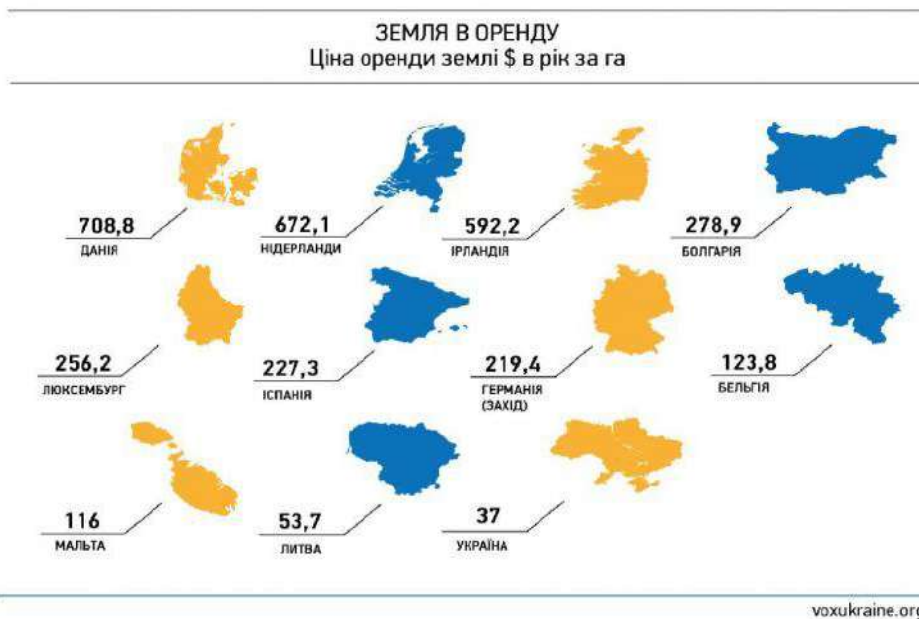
ЗЕМЛЯ В ОРЕНДУ
Ціна оренди землі $ в рік за га

708,8
ДАНІЯ

672,1
НІДЕРЛАНДИ

592,2
ІРЛАНДІЯ

278,9
БОЛГАРІЯ

256,2
ЛЮКСЕМБУРГ

227,3
ІСПАНІЯ

219,4
ГЕРМАНІЯ (ЗАХІД)

123,8
БЕЛЬГІЯ

116
МАЛЬТА

53,7
ЛИТВА

37
УКРАЇНА

voxukraine.org